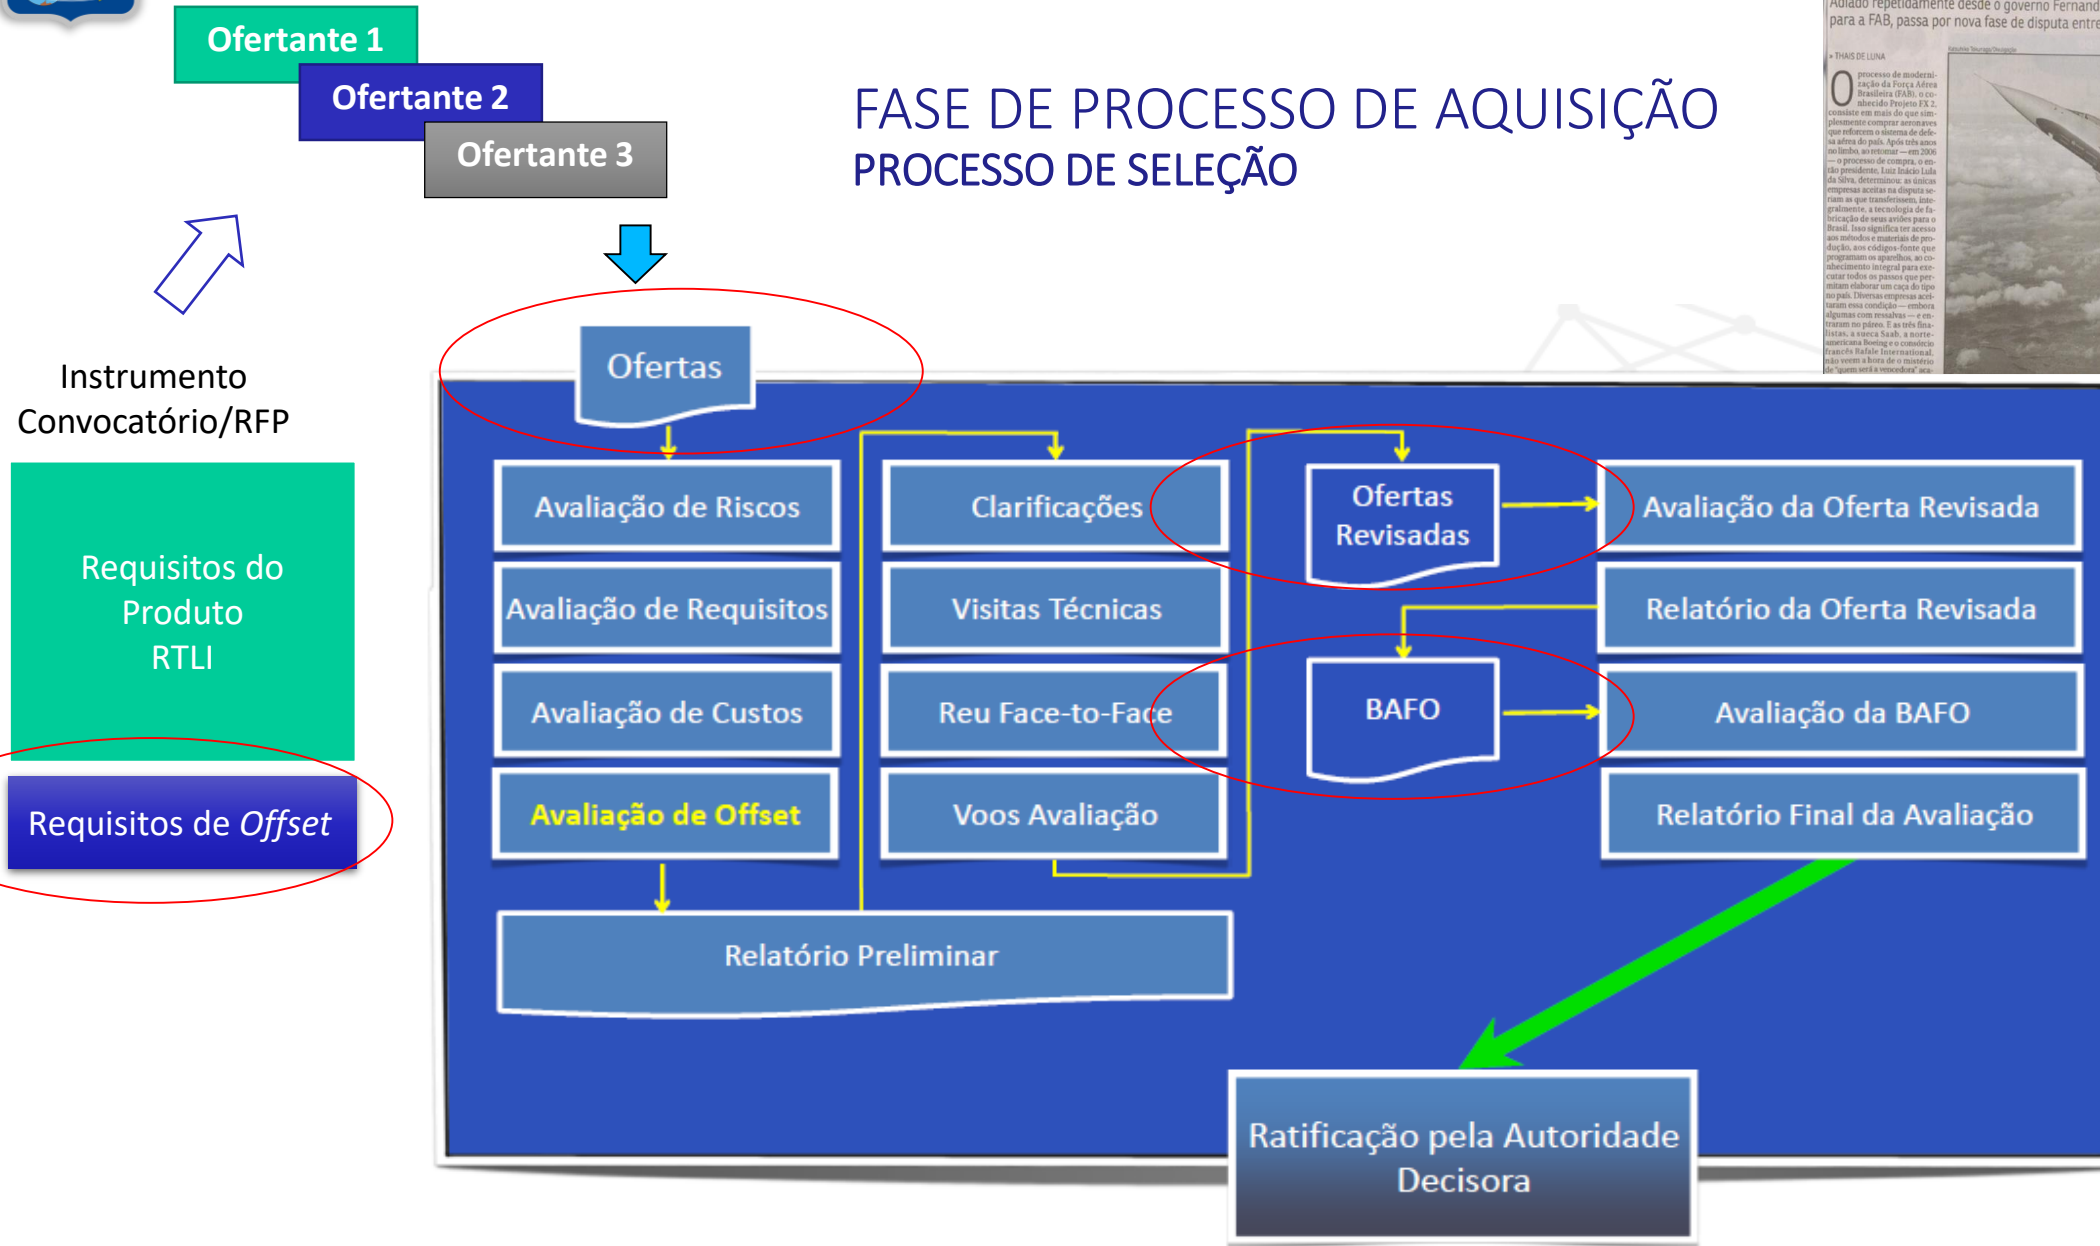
Ofertante 1

Ofertante 2

Ofertante 3

FASE DE PROCESSO DE AQUISIÇÃO

PROCESSO DE SELEÇÃO

Adiado repetidamente desde o governo Fernand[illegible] para a FAB, passa por nova fase de disputa entre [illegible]

Instrumento Convocatório/RFP

Requisitos do Produto RTLI

Requisitos de *Offset*

Ofertas

Avaliação de Riscos

Avaliação de Requisitos

Avaliação de Custos

Avaliação de Offset

Clarificações

Visitas Técnicas

Reu Face-to-Face

Voos Avaliação

Relatório Preliminar

Ofertas Revisadas

BAFO

Avaliação da Oferta Revisada

Relatório da Oferta Revisada

Avaliação da BAFO

Relatório Final da Avaliação

Ratificação pela Autoridade Decisora